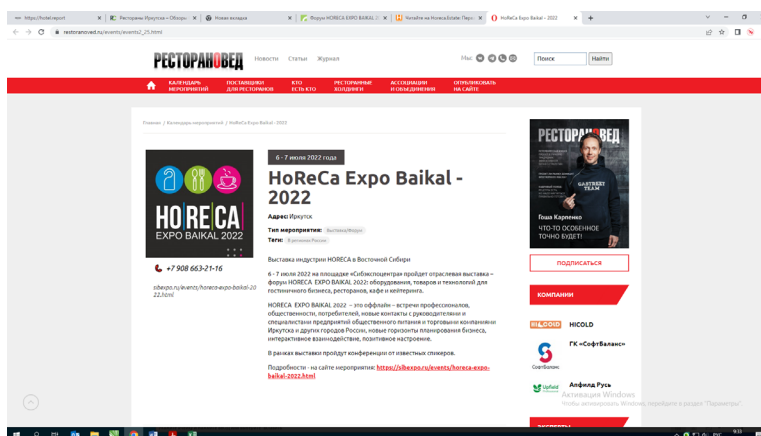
https://hotel.report | Рестораны Иркутска • Обзор | Новая вкладка | Форум HORECA EXPO BAIKAL 2 | Узнайте на HorecaEstate: Персп | HoReCa Expo Baikal - 2022

restoranoved.ru/events/events2_25.html

РЕСТОРАНОВЕД Новости Статьи Журнал

Мы:

Поиск Найти

КАЛЕНДАРЬ МЕРОПРИЯТИЙ | ПОСТАВЩИКИ ДЛЯ РЕСТОРАНОВ | КТО ЕСТЬ КТО | РЕСТОРАННЫЕ ХОЛДИНГИ | АССОЦИАЦИИ И ОБЪЕДИНЕНИЯ | ОПУБЛИКОВАТЬ НА САЙТЕ

Главная | Календарь мероприятий | HoReCa Expo Baikal - 2022

HO|RE|CA EXPO BAIKAL 2022

+7 908 663-21-16

sibexpo.ru/events/horeca-expo-baikal-2022.html

6 - 7 июля 2022 год

HoReCa Expo Baikal - 2022

Адрес: Иркутск

Тип мероприятия: Выставка/Форум

Теги: В регионах России

Выставка индустрии HORECA в Восточной Сибири

6 - 7 июля 2022 на площадке «СибЭкспоцентра» пройдет отраслевая выставка – форум HORECA EXPO BAIKAL 2022: оборудования, товаров и технологий для гостиничного бизнеса, ресторанов, кафе и кейтеринга.

HORECA EXPO BAIKAL 2022 – это оффлайн – встречи профессионалов, общественности, потребителей, новые контакты с руководителями и специалистами предприятий общественного питания и торговыми компаниями Иркутска и других городов России, новые горизонты планирования бизнеса, интерактивное взаимодействие, позитивное настроение.

В рамках выставки пройдут конференции от известных спикеров.

Подробности - на сайте мероприятия: https://sibexpo.ru/events/horeca-expo-baikal-2022.html

РЕСТОРАНОВЕД

GASTREET TEAM

Гоша Карпенко

ЧТО-ТО ОСОБЕННОЕ ТОЧНО БУДЕТ!

ПОДПИСАТЬСЯ

КОМПАНИИ

HICOLD

ГК «СофтБаланс»

СофтБаланс

Алфилд Русь

Upfield

Активация Windows
Чтобы активировать Windows, перейдите в раздел "Параметры".

ЭКСПЕРТЫ

РУС